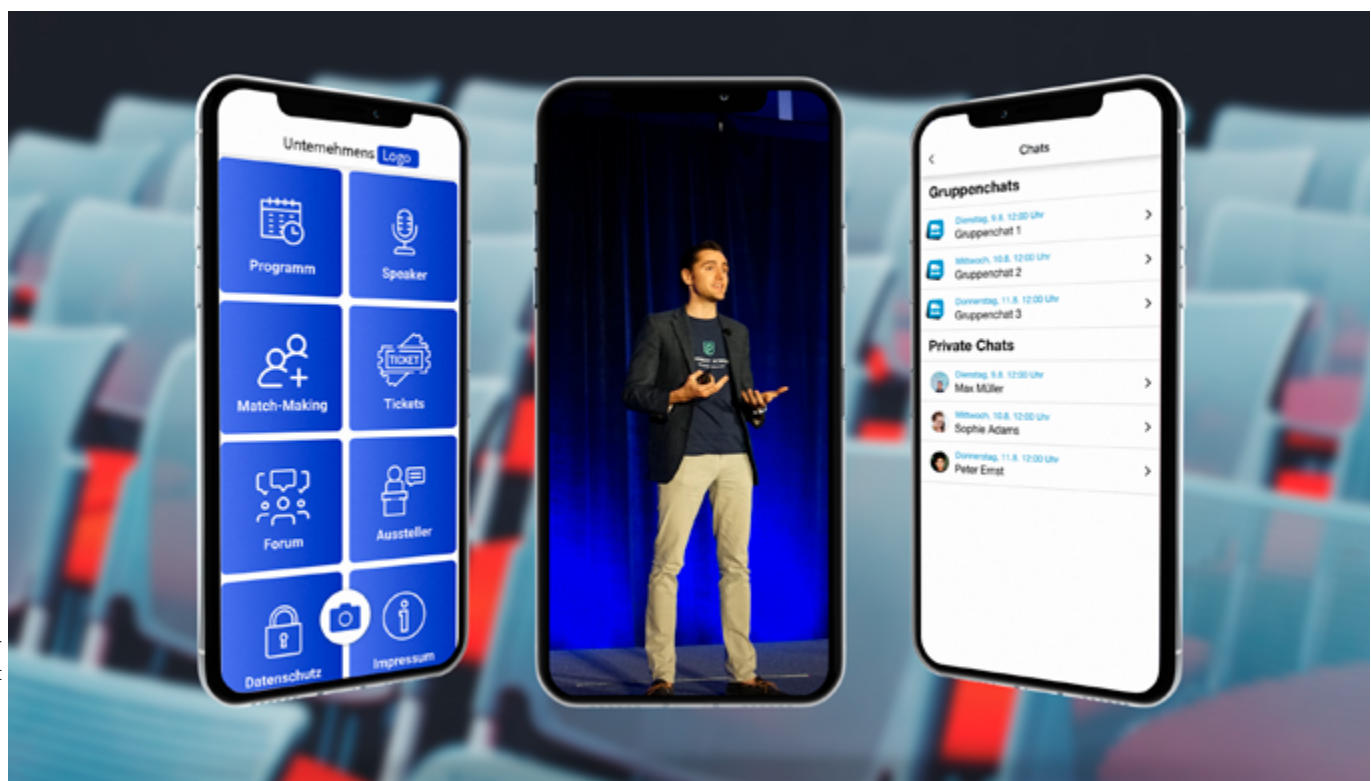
Unternehmens Logo

Programm

Speaker

Match-Making

TICKET

Tickets

Forum

Aussteller

Datenschutz

Impressum

Chats

Gruppenchats

Dienstag, 9.8. 12:00 Uhr
Gruppenchat 1

Mittwoch, 10.8. 12:00 Uhr
Gruppenchat 2

Donnerstag, 11.8. 12:00 Uhr
Gruppenchat 3

Private Chats

Dienstag, 9.8. 12:00 Uhr
Max Müller

Mittwoch, 10.8. 12:00 Uhr
Sophie Adams

Donnerstag, 11.8. 12:00 Uhr
Peter Ernst